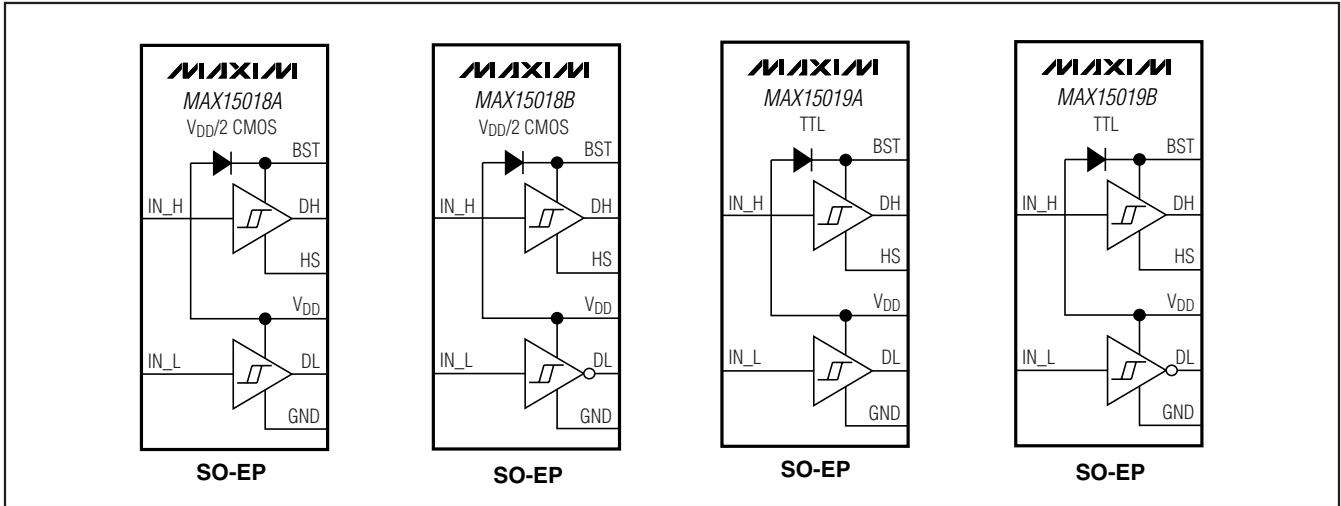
MAXIM
MAX15018A
$V_{DD}$/2 CMOS
BST
IN_H
DH
HS
$V_{DD}$
IN_L
DL
GND
SO-EP

MAXIM
MAX15018B
$V_{DD}$/2 CMOS
BST
IN_H
DH
HS
$V_{DD}$
IN_L
DL
GND
SO-EP

MAXIM
MAX15019A
TTL
BST
IN_H
DH
HS
$V_{DD}$
IN_L
DL
GND
SO-EP

MAXIM
MAX15019B
TTL
BST
IN_H
DH
HS
$V_{DD}$
IN_L
DL
GND
SO-EP